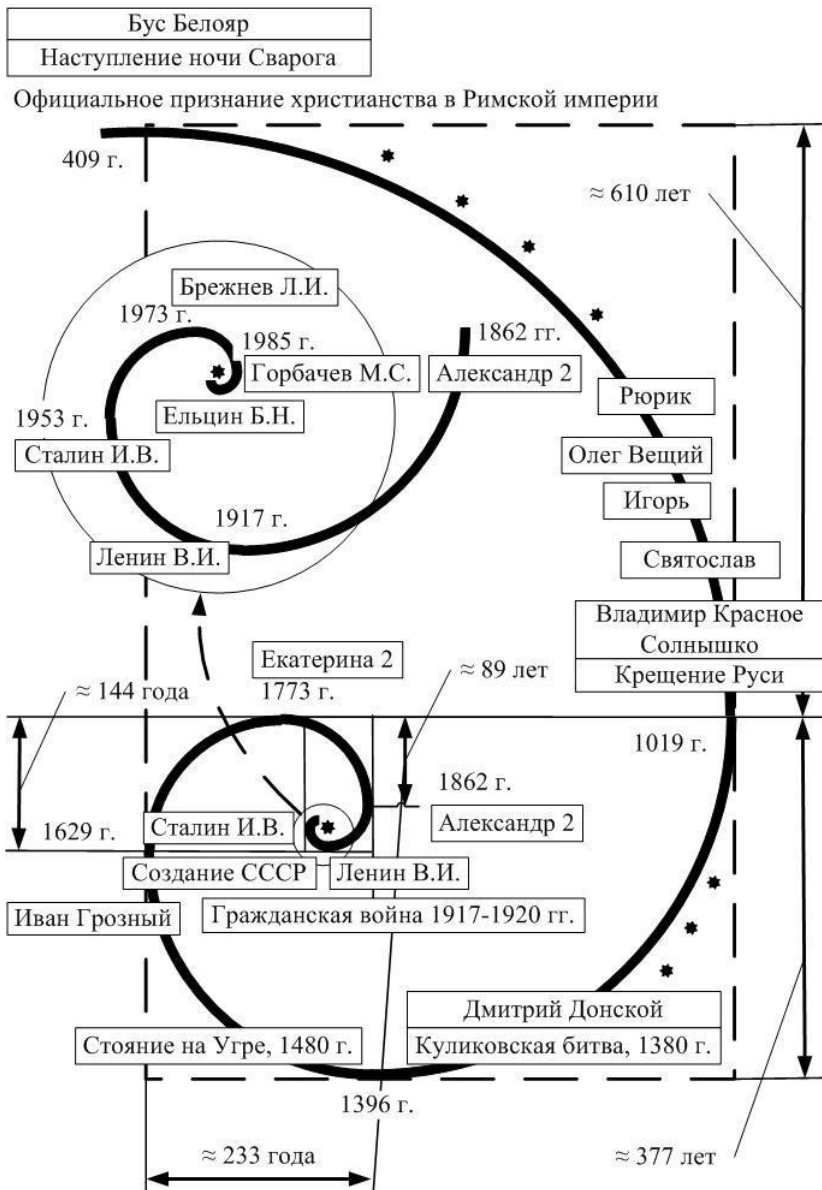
Бус Белояр

Наступление ночи Сварога

Официальное признание христианства в Римской империи

409 г.

≈ 610 лет

Брежнев Л.И.

1973 г.

1985 г.

1862 гг.

Горбачев М.С.

Александр 2

Ельцин Б.Н.

Рюрик

1953 г.

Сталин И.В.

Олег Вещий

Игорь

1917 г.

Ленин В.И.

Святослав

Владимир Красное Солнышко

Крещение Руси

Екатерина 2

1773 г.

≈ 89 лет

≈ 144 года

1019 г.

1862 г.

1629 г.

Сталин И.В.

Александр 2

Создание СССР

Ленин В.И.

Иван Грозный

Гражданская война 1917-1920 гг.

Дмитрий Донской

Стояние на Угре, 1480 г.

Куликовская битва, 1380 г.

1396 г.

≈ 233 года

≈ 377 лет